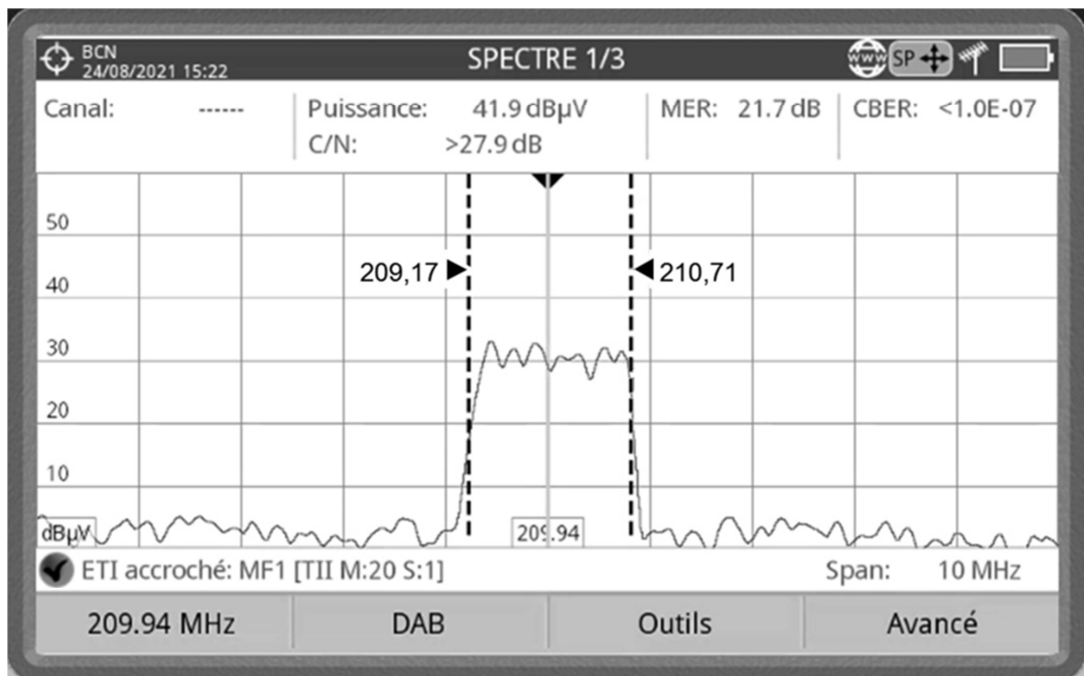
BCN
24/08/2021 15:22

SPECTRE 1/3

www SP

| Canal: ------ | Puissance: 41.9 dBµV<br>C/N: >27.9 dB | MER: 21.7 dB | CBER: <1.0E-07 |
|---|---|---|---|

50

40

30

20

10

dBµV

209,17

210,71

209.94

ETI accroché: MF1 [TII M:20 S:1]

Span: 10 MHz

| 209.94 MHz | DAB | Outils | Avancé |
|---|---|---|---|